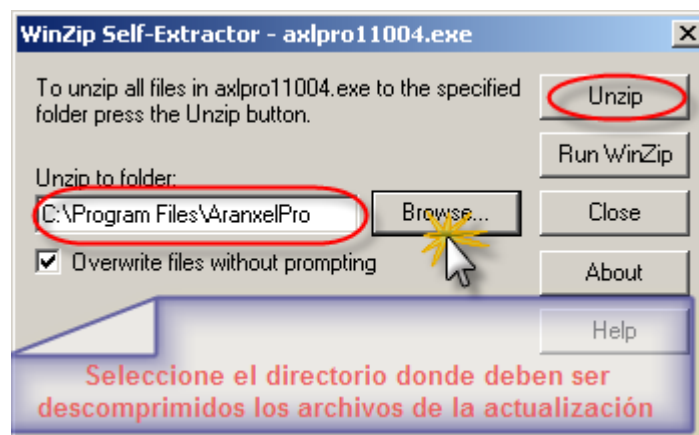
WinZip Self-Extractor - axlpro11004.exe

To unzip all files in axlpro11004.exe to the specified folder press the Unzip button.

Unzip

Run WinZip

Unzip to folder:

C:\Program Files\AranxelPro

Browse...

Close

Overwrite files without prompting

About

Help

Seleccione el directorio donde deben ser descomprimidos los archivos de la actualización